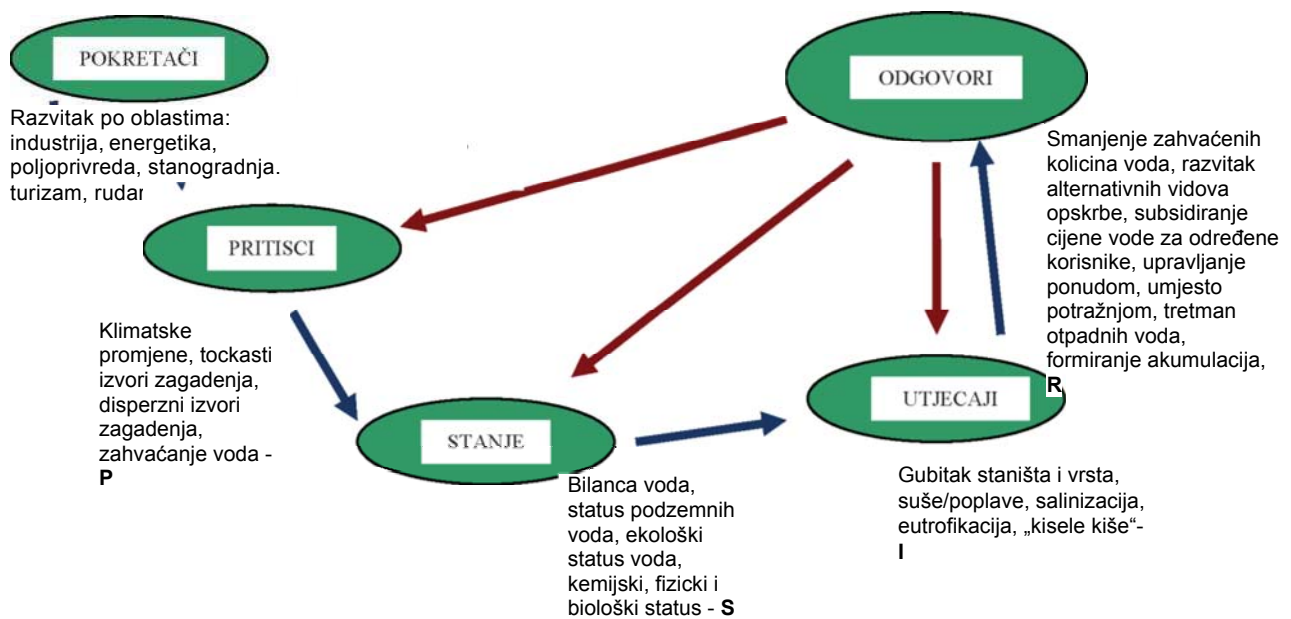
POKRETAČI

Razvitak po oblastima: industrija, energetika, poljoprivreda, stanogradnja. turizam, rudar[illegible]

ODGOVORI

Smanjenje zahvaćenih kolicina voda, razvitak alternativnih vidova opskrbe, subsidiranje cijene vode za određene korisnike, upravljanje ponudom, umjesto potražnjom, tretman otpadnih voda, formiranje akumulacija, **R**

PRITISCI

Klimatske promjene, tockasti izvori zagadenja, disperzni izvori zagadenja, zahvaćanje voda - **P**

UTJECAJI

STANJE

Bilanca voda, status podzemnih voda, ekološki status voda, kemijski, fizicki i biološki status - **S**

Gubitak staništa i vrsta, suše/poplave, salinizacija, eutrofikacija, „kisele kiše"- **I**